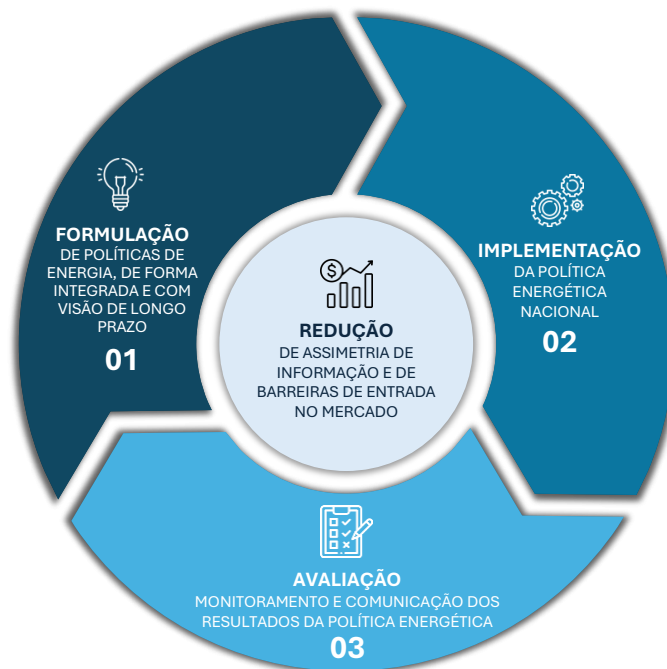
FORMULAÇÃO
DE POLÍTICAS DE ENERGIA, DE FORMA INTEGRADA E COM VISÃO DE LONGO PRAZO
01

IMPLEMENTAÇÃO
DA POLÍTICA ENERGÉTICA NACIONAL
02

REDUÇÃO
DE ASSIMETRIA DE INFORMAÇÃO E DE BARREIRAS DE ENTRADA NO MERCADO

AVALIAÇÃO
MONITORAMENTO E COMUNICAÇÃO DOS RESULTADOS DA POLÍTICA ENERGÉTICA
03